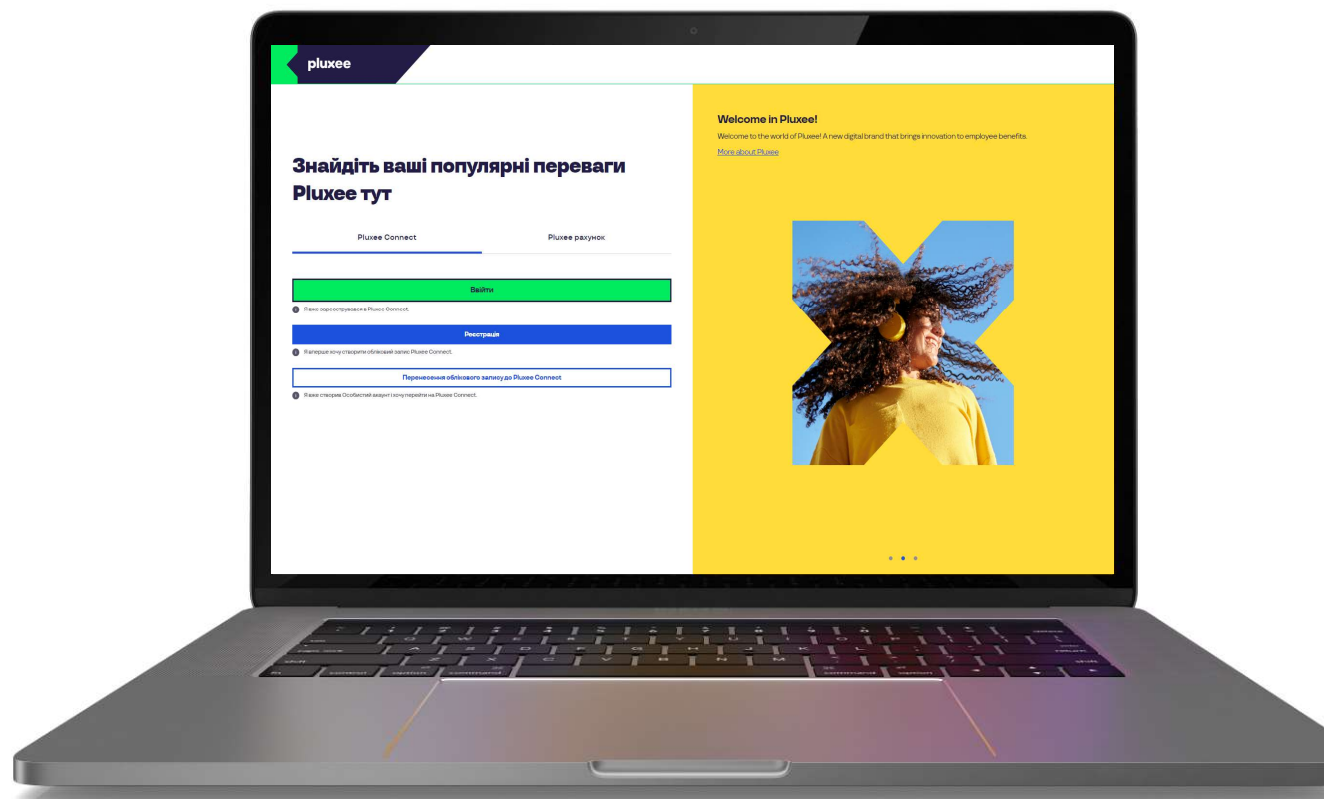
pluxee

Знайдіть ваші популярні переваги Pluxee тут

Pluxee Connect

Pluxee рахунок

Ввійти

Я вже зареєструвався в Pluxee Connect.

Реєстрація

Я вперше хочу створити обліковий запис Pluxee Connect.

Перенесення облікового запису до Pluxee Connect

Я вже створив Особистий акаунт і хочу перейти на Pluxee Connect.

Welcome in Pluxee!

Welcome to the world of Pluxee! A new digital brand that brings innovation to employee benefits.

More about Pluxee